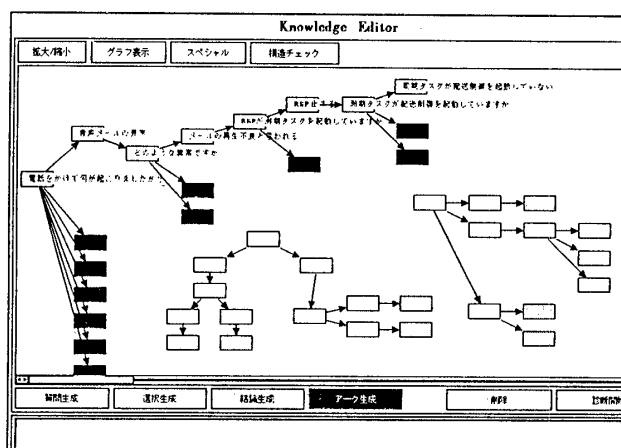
Knowledge Editor

拡大/縮小
グラフ表示
スペシャル
構造チェック

電話をかけて何が起こりましたか
音声メールの異常
どのような異常ですか
メールの再生不良が起きれる
RSPが制御タスクを起動していますか
RSP停止する
制御タスクが記述制御を起動していますか
記述タスクが記述制御を起動していない

質問生成
選択生成
結論生成
アーク生成
削除
診断開始